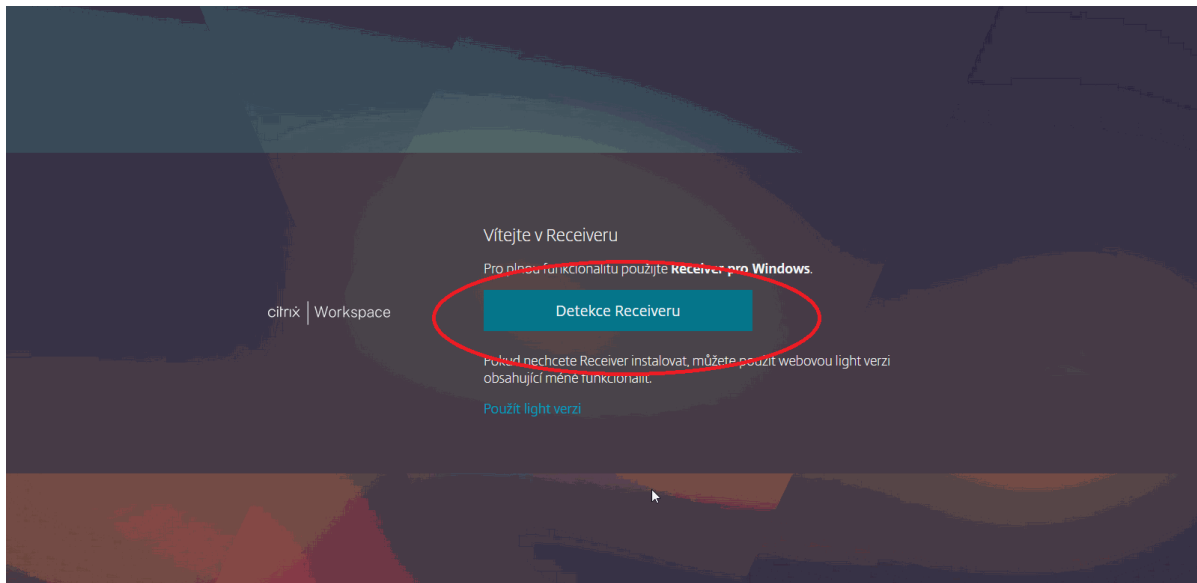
citrix | Workspace

Vítejte v Receiveru

Pro plnou funkcionalitu použijte **Receiver pro Windows**.

Detekce Receiveru

Pokud nechcete Receiver instalovat, můžete použít webovou light verzi obsahující méně funkcionalit.

Použít light verzi